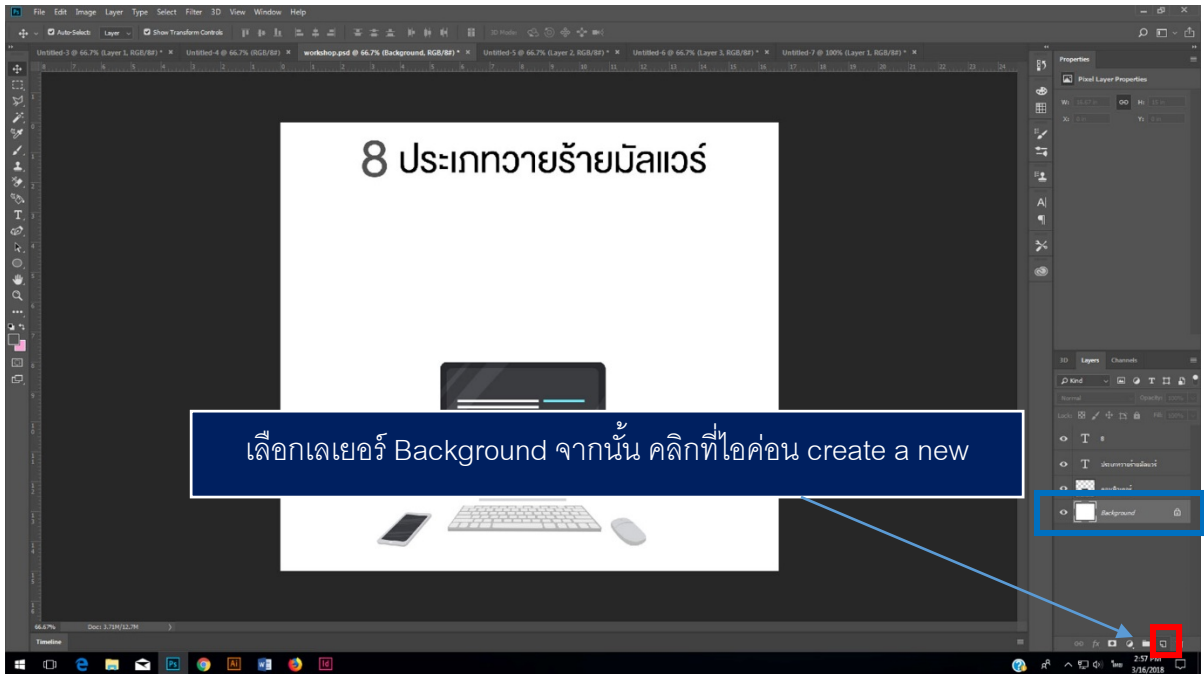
File Edit Image Layer Type Select Filter 3D View Window Help

Auto-Select: Layer Show Transform Controls

Untitled-3 @ 66.7% (Layer 1, RGB/8#) * × Untitled-4 @ 66.7% (RGB/8#) * × workshop.psd @ 66.7% (Background, RGB/8#) * × Untitled-5 @ 66.7% (Layer 2, RGB/8#) * × Untitled-6 @ 66.7% (Layer 3, RGB/8#) * × Untitled-7 @ 100% (Layer 1, RGB/8#) * ×

8 ประเภทวายร้ายมัลแวร์

เลือกเลเยอร์ Background จากนั้น คลิกที่ไอค่อน create a new

Properties
Pixel Layer Properties
W: H:
X: Y:

3D Layers Channels
Kind
Normal Opacity: 100%
Lock: Fill: 100%
T
T ประเภทวายร้ายมัลแวร์
Background

66.67% Doc: 3.71M/12.7M
Timeline

2:57 PM
3/16/2018